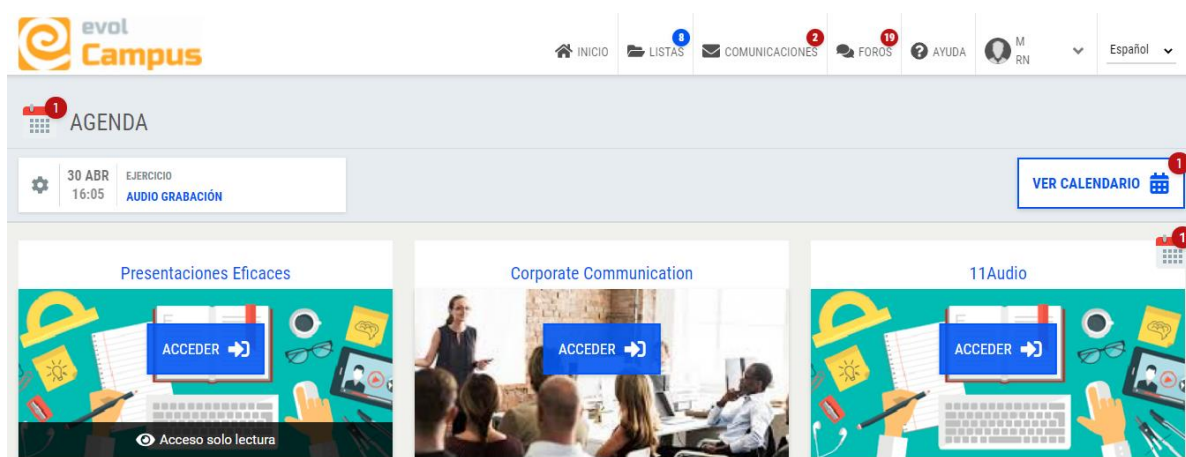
evol Campus

INICIO 8 LISTAS 2 COMUNICACIONES 19 FOROS AYUDA M RN Español

1 AGENDA

30 ABR 16:05 EJERCICIO AUDIO GRABACIÓN

VER CALENDARIO 1

1

Presentaciones Eficaces

ACCEDER

Acceso solo lectura

Corporate Communication

ACCEDER

11Audio

ACCEDER